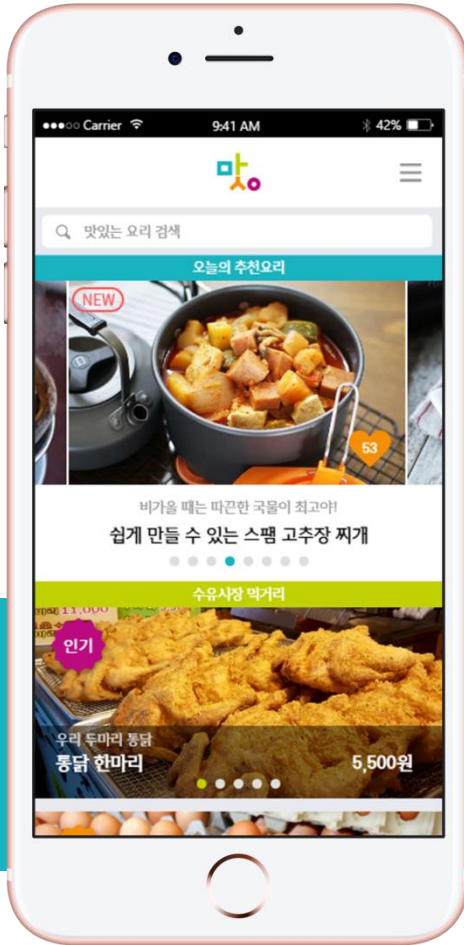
●●●○○ Carrier 9:41 AM 42%

맛

맛있는 요리 검색

오늘의 추천요리

NEW

53

비가올 때는 따끈한 국물이 최고야!

쉽게 만들 수 있는 스팸 고추장 찌개

수유시장 먹거리

11,000

인기

우리 두마리 통닭

통닭 한마리

5,500원